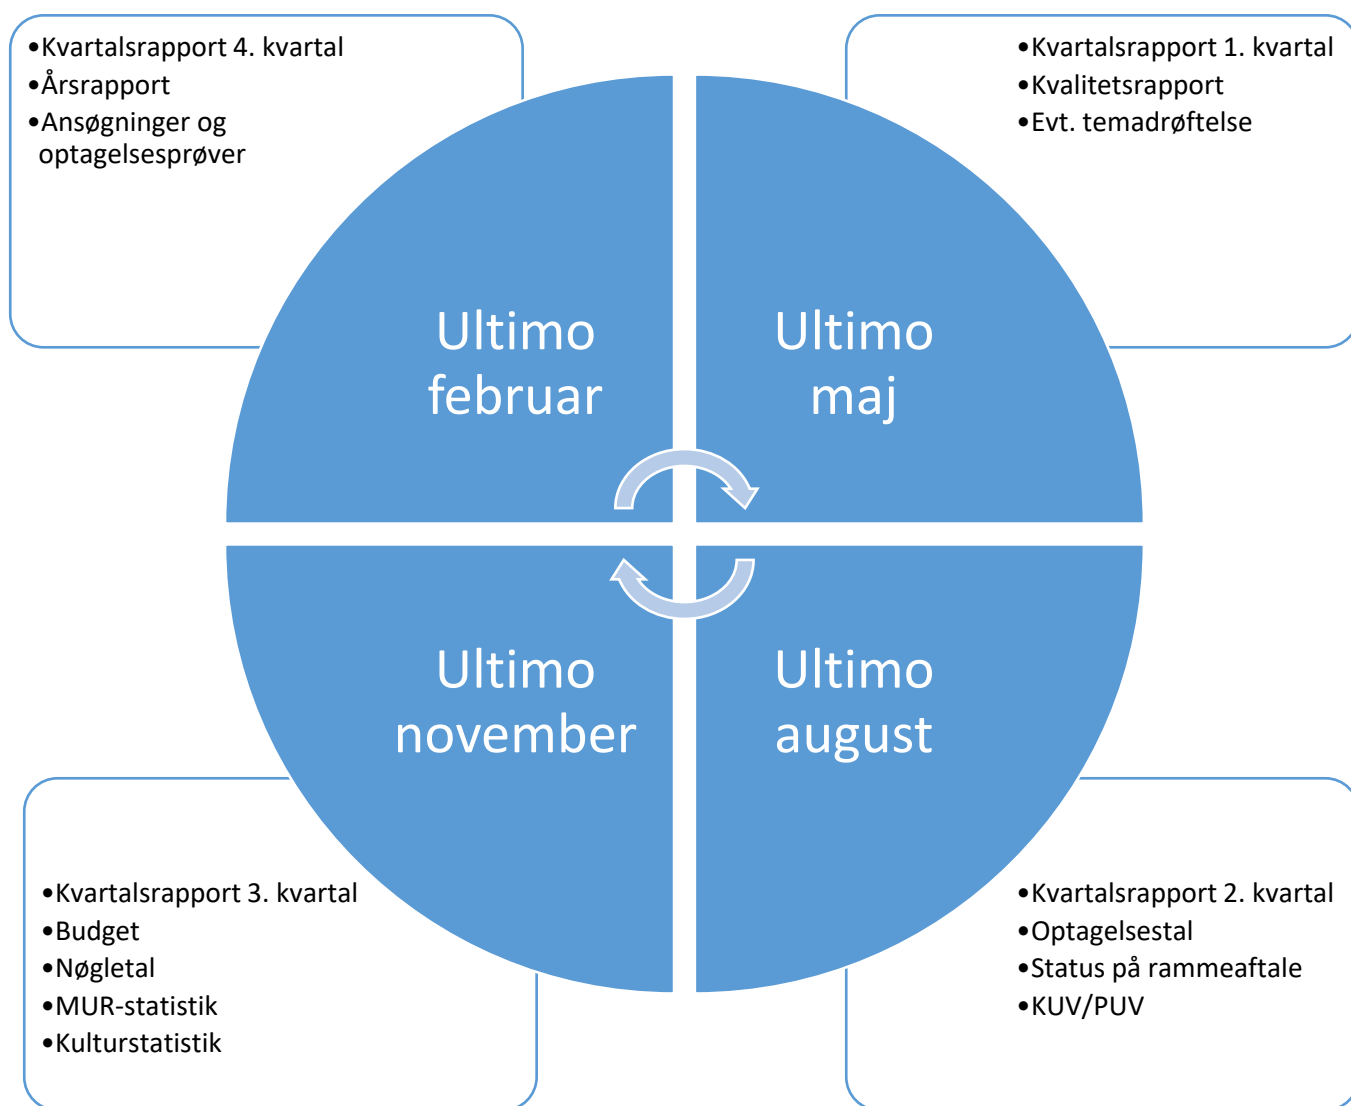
•Kvartalsrapport 4. kvartal
•Årsrapport
•Ansøgninger og optagelsesprøver

•Kvartalsrapport 1. kvartal
•Kvalitetsrapport
•Evt. temadrøftelse

Ultimo februar

Ultimo maj

Ultimo november

Ultimo august

•Kvartalsrapport 3. kvartal
•Budget
•Nøgletal
•MUR-statistik
•Kulturstatistik

•Kvartalsrapport 2. kvartal
•Optagelsestal
•Status på rammeaftale
•KUV/PUV